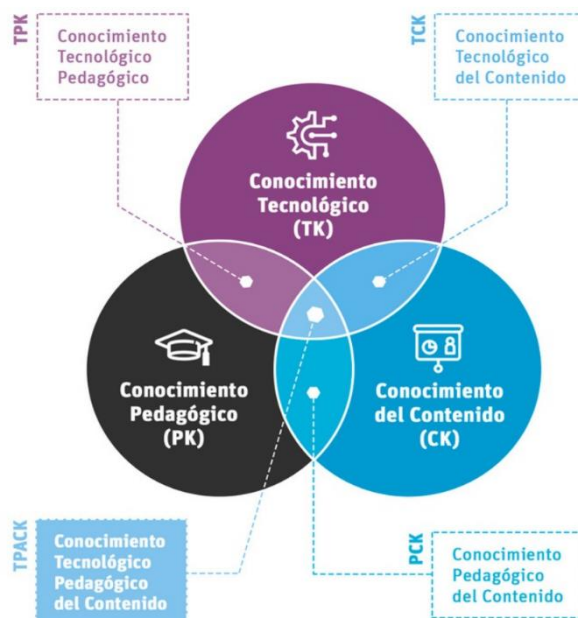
TPK
Conocimiento Tecnológico Pedagógico

TCK
Conocimiento Tecnológico del Contenido

Conocimiento Tecnológico (TK)

Conocimiento Pedagógico (PK)

Conocimiento del Contenido (CK)

TPACK
Conocimiento Tecnológico Pedagógico del Contenido

PCK
Conocimiento Pedagógico del Contenido